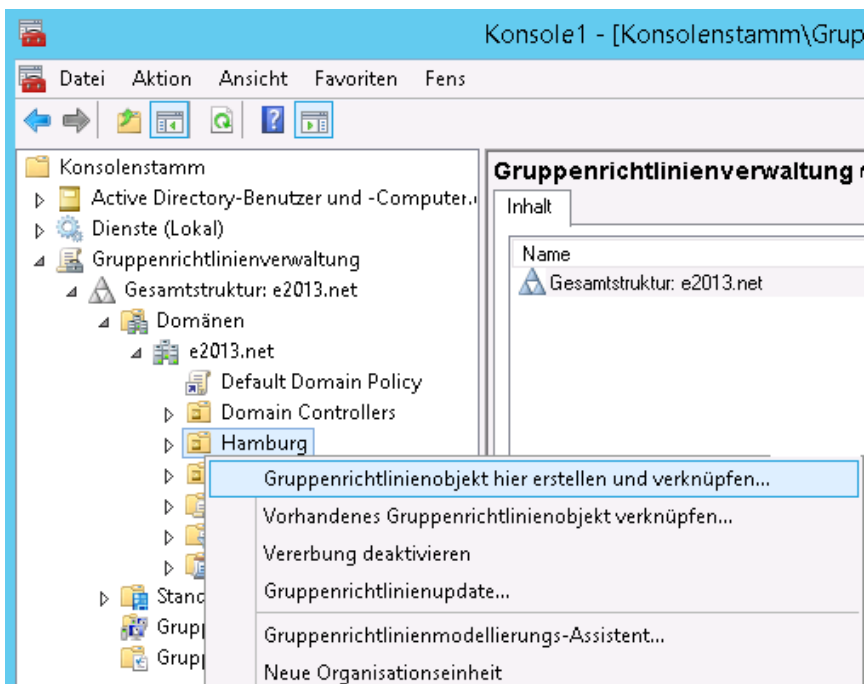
Konsole1 - [Konsolenstamm\Grup

Datei Aktion Ansicht Favoriten Fens

Konsolenstamm
Active Directory-Benutzer und -Computer.
Dienste (Lokal)
Gruppenrichtlinienverwaltung
Gesamtstruktur: e2013.net
Domänen
e2013.net
Default Domain Policy
Domain Controllers
Hamburg
Stanc
Grupp
Grupp

Gruppenrichtlinienverwaltung
Inhalt
Name
Gesamtstruktur: e2013.net

Gruppenrichtlinienobjekt hier erstellen und verknüpfen...
Vorhandenes Gruppenrichtlinienobjekt verknüpfen...
Vererbung deaktivieren
Gruppenrichtlinienupdate...
Gruppenrichtlinienmodellierungs-Assistent...
Neue Organisationseinheit